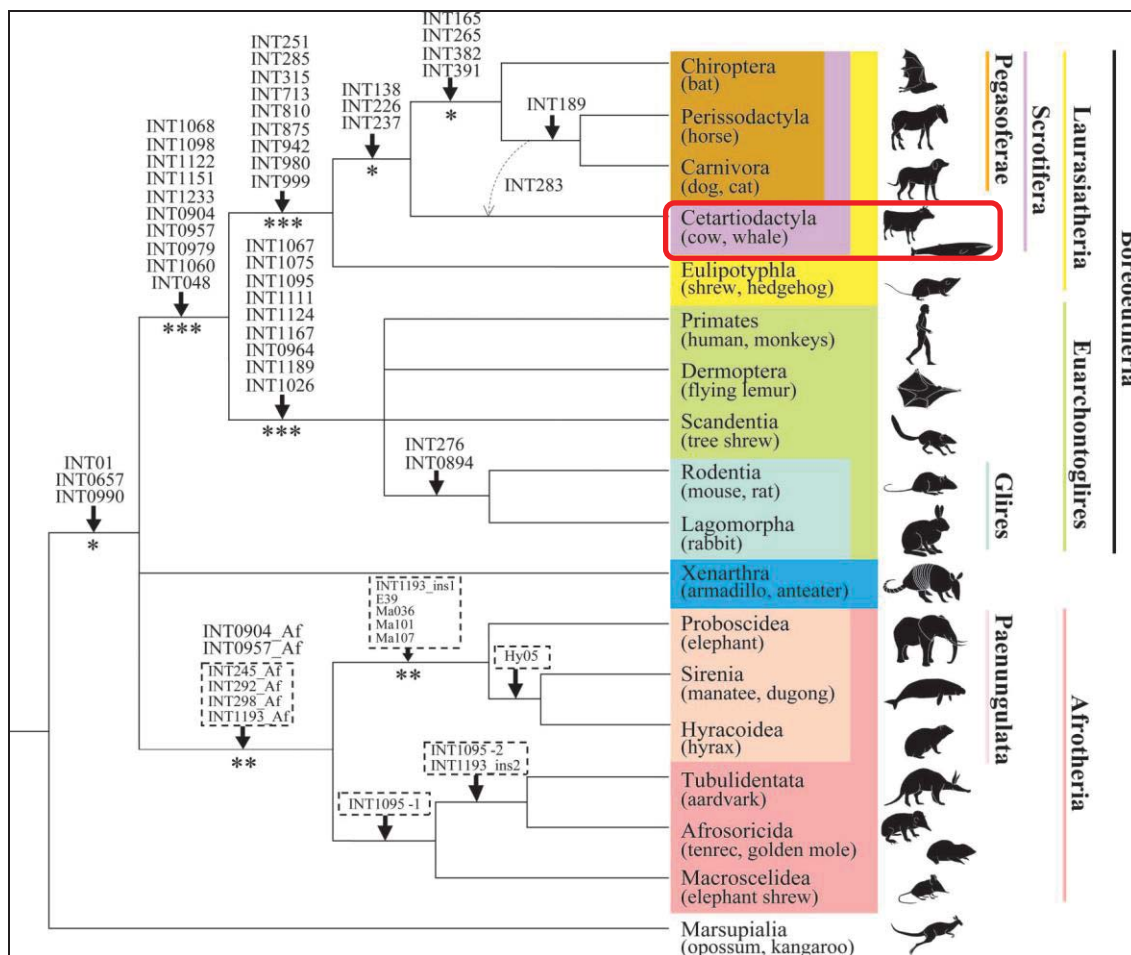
INT165
INT265
INT382
INT391
*

INT251
INT285
INT315
INT713
INT810
INT875
INT942
INT980
INT999
***

INT138
INT226
INT237
*

INT189

INT283

INT1068
INT1098
INT1122
INT1151
INT1233
INT0904
INT0957
INT0979
INT1060
INT048
***

INT1067
INT1075
INT1095
INT1111
INT1124
INT1167
INT0964
INT1189
INT1026
***

INT276
INT0894

INT01
INT0657
INT0990
*

INT1193_ins1
E39
Ma036
Ma101
Ma107
**

INT0904_Af
INT0957_Af
INT245_Af
INT292_Af
INT298_Af
INT1193_Af
**

Hy05

INT1095 -2
INT1193_ins2

INT1095 -1

Chiroptera (bat)
Perissodactyla (horse)
Carnivora (dog, cat)
Cetartiodactyla (cow, whale)
Eulipotyphla (shrew, hedgehog)
Primates (human, monkeys)
Dermoptera (flying lemur)
Scandentia (tree shrew)
Rodentia (mouse, rat)
Lagomorpha (rabbit)
Xenarthra (armadillo, anteater)
Proboscidea (elephant)
Sirenia (manatee, dugong)
Hyracoidea (hyrax)
Tubulidentata (aardvark)
Afrosoricida (tenrec, golden mole)
Macroscelidea (elephant shrew)
Marsupialia (opossum, kangaroo)

Pegasoferae
Scrotifera
Laurasiatheria
Boreoeutheria
Euarchontoglires
Glires
Paenungulata
Afrotheria